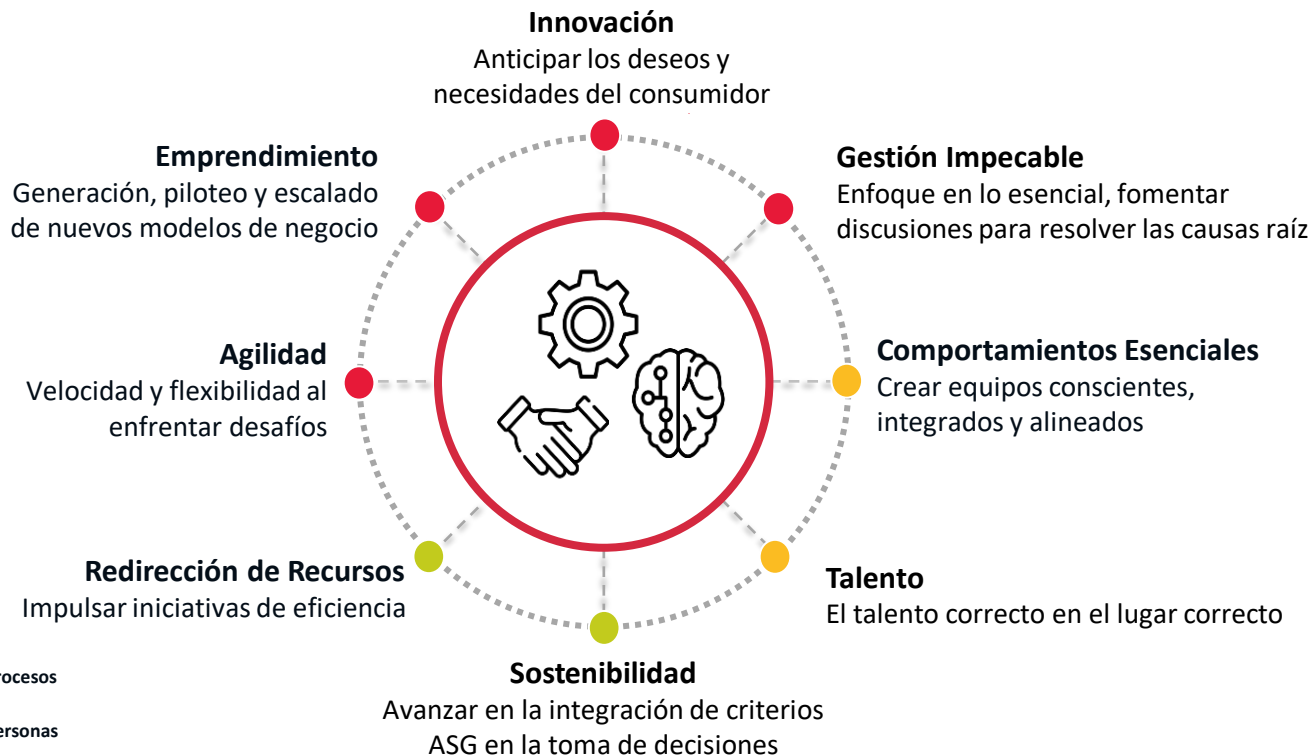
Innovación
Anticipar los deseos y necesidades del consumidor

Emprendimiento
Generación, piloteo y escalado de nuevos modelos de negocio

Gestión Impecable
Enfoque en lo esencial, fomentar discusiones para resolver las causas raíz

Agilidad
Velocidad y flexibilidad al enfrentar desafíos

Comportamientos Esenciales
Crear equipos conscientes, integrados y alineados

Redirección de Recursos
Impulsar iniciativas de eficiencia

Talento
El talento correcto en el lugar correcto

Sostenibilidad
Avanzar en la integración de criterios ASG en la toma de decisiones

rocesos

ersonas